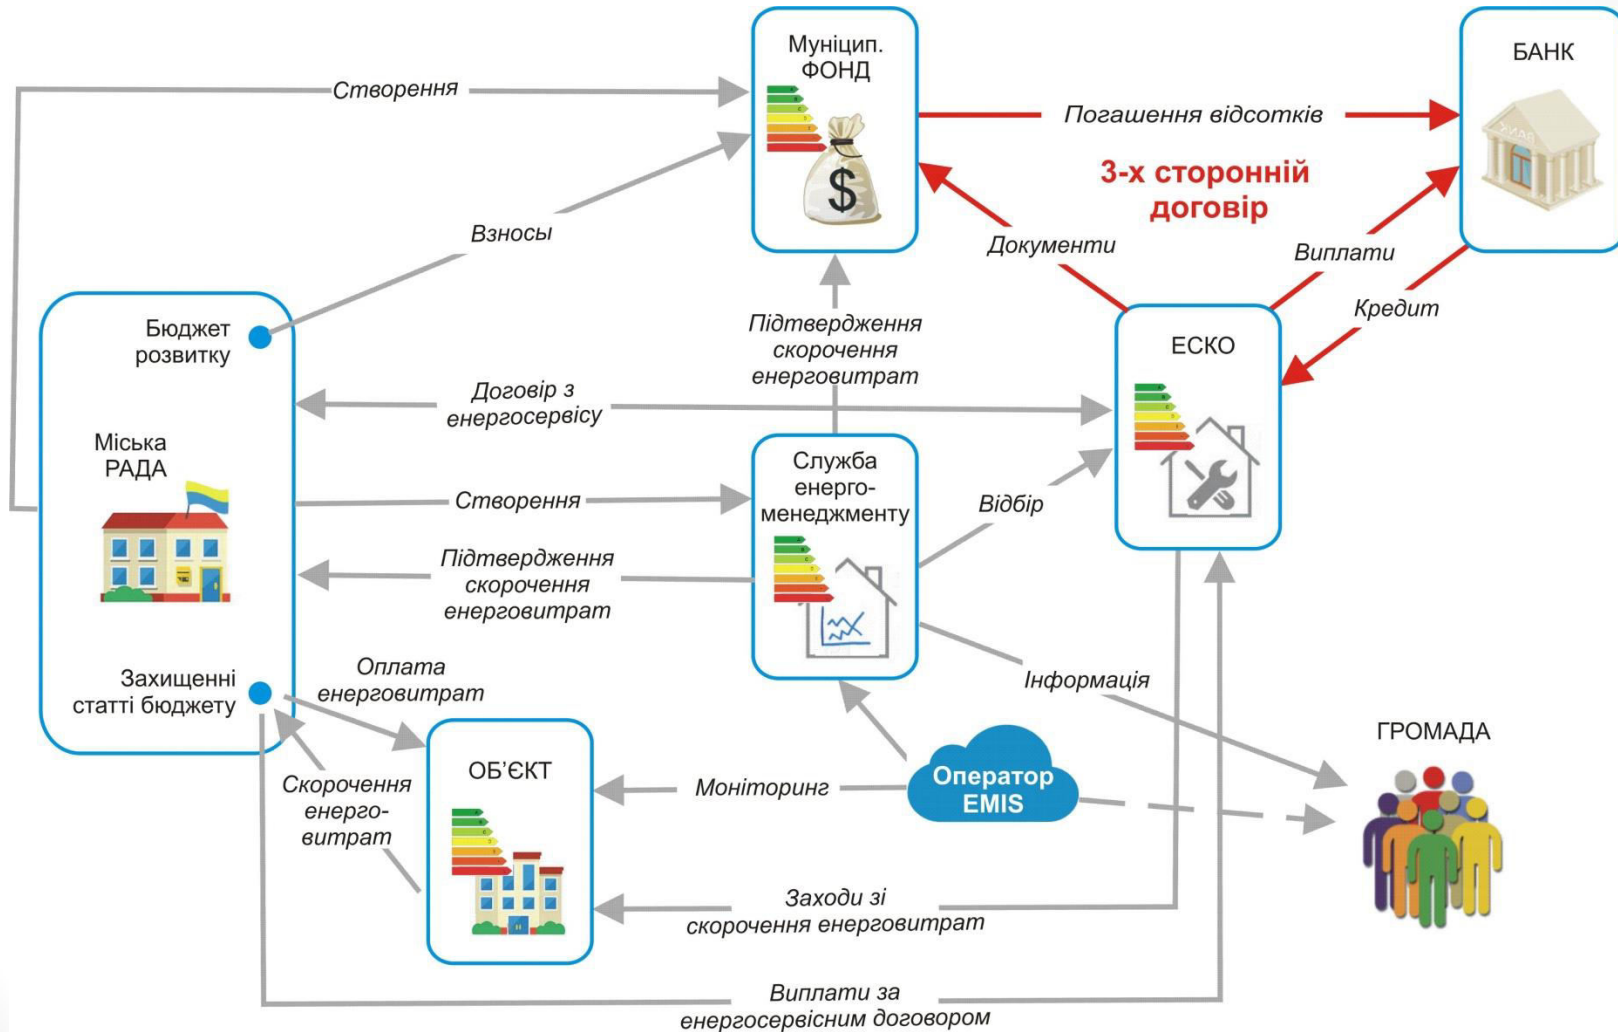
Муніцип. ФОНД

БАНК

Створення

Погашення відсотків

3-х сторонній договір

Взносы

Документи

Виплати

Кредит

Бюджет розвитку

Підтвердження скорочення енерговитрат

ЕСКО

Договір з енергосервісу

Міська РАДА

Служба енерго-менеджменту

Створення

Відбір

Підтвердження скорочення енерговитрат

Оплата енерговитрат

Інформація

Захищенні статті бюджету

ГРОМАДА

ОБ'ЄКТ

Скорочення енерго-витрат

Моніторинг

Оператор EMIS

Заходи зі скорочення енерговитрат

Виплати за енергосервісним договором